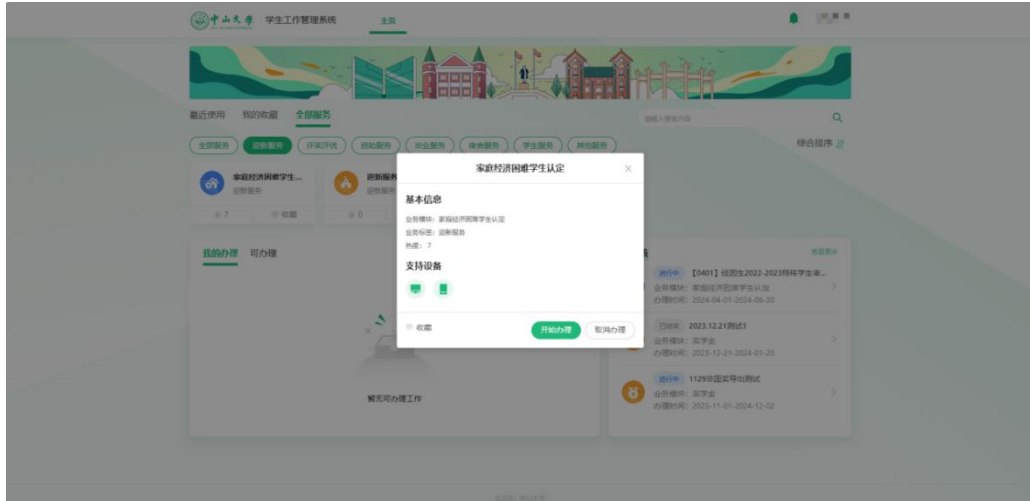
中山大学 学生工作管理系统 主页

最近使用 我的收藏 全部服务

请输入搜索内容

全部服务 资助服务 评奖评优 资助服务 毕业服务 库务服务 学生服务 其他服务

综合排序

家庭经济困难学生... 资助服务

7 收藏

资助服务

0

我的办理 可办理

暂无可办理工作

家庭经济困难学生认定

基本信息

业务模块：家庭经济困难学生认定
业务标签：资助服务
热度：7

支持设备

收藏 开始办理 取消办理

进行中 【0401】经困生2022-2023特殊学生审...
业务模块：家庭经济困难学生认定
办理时间：2024-04-01-2024-06-30

已结束 2023.12.21测试1
业务模块：奖学金
办理时间：2023-12-21-2024-01-20

进行中 1129校园奖导出测试
业务模块：奖学金
办理时间：2023-11-01-2024-12-02